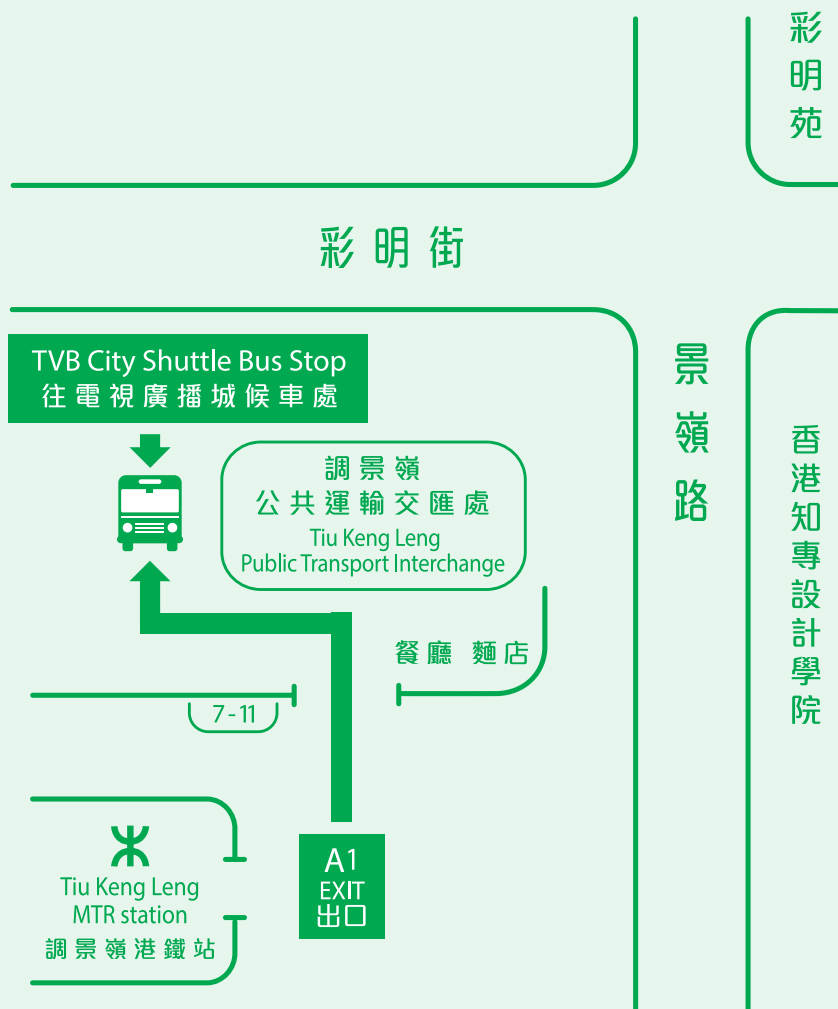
彩明苑

彩明街

TVB City Shuttle Bus Stop
往電視廣播城候車處

調景嶺
公共運輸交匯處
Tiu Keng Leng
Public Transport Interchange

景嶺路

香港知專設計學院

餐廳 麵店

7-11

Tiu Keng Leng
MTR station
調景嶺港鐵站

A1
EXIT
出口